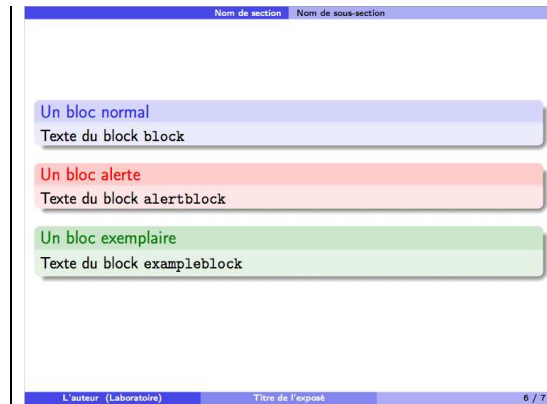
Nom de section Nom de sous-section

Un bloc normal

Texte du block block

Un bloc alerte

Texte du block alertblock

Un bloc exemplaire

Texte du block exampleblock

L'auteur (Laboratoire) Titre de l'exposé 6 / 7